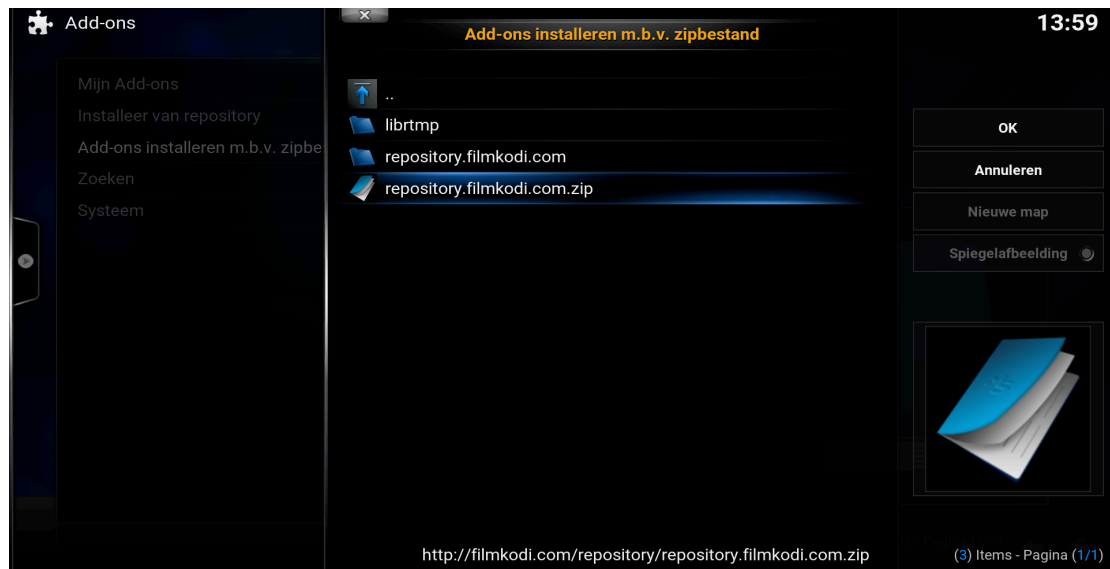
Add-ons

Mijn Add-ons
Installeer van repository
Add-ons installeren m.b.v. zipbe
Zoeken
Systeem

×
Add-ons installeren m.b.v. zipbestand

..
librtmp
repository.filmkodi.com
repository.filmkodi.com.zip

13:59

OK
Annuleren
Nieuwe map
Spiegelafbeelding

http://filmkodi.com/repository/repository.filmkodi.com.zip

(3) Items - Pagina (1/1)